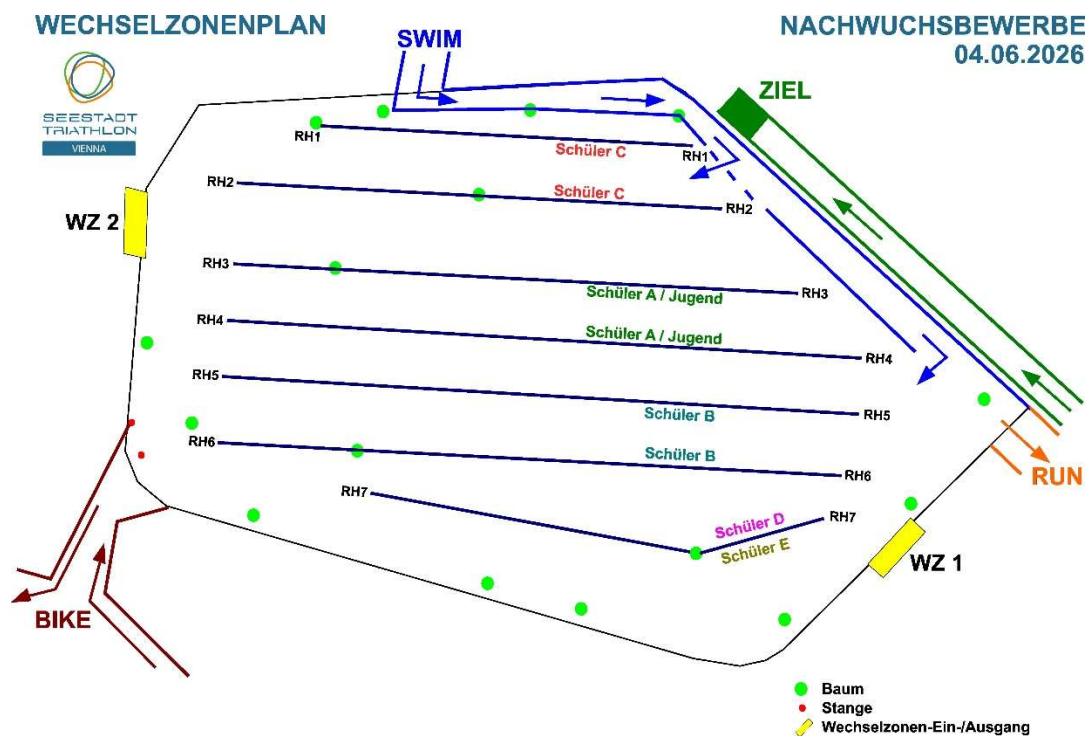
WECHSELZONENPLAN

NACHWUCHSBEWERBE
04.06.2026

SEESTADT TRIATHLON VIENNA

SWIM

ZIEL

RH1
Schüler C
RH1

RH2
Schüler C
RH2

WZ 2

RH3
Schüler A / Jugend
RH3

RH4
Schüler A / Jugend
RH4

RH5
Schüler B
RH5

RH6
Schüler B
RH6

RH7
Schüler D
Schüler E
RH7

RUN

WZ 1

BIKE

Baum
Stange
Wechselzonen-Ein-/Ausgang